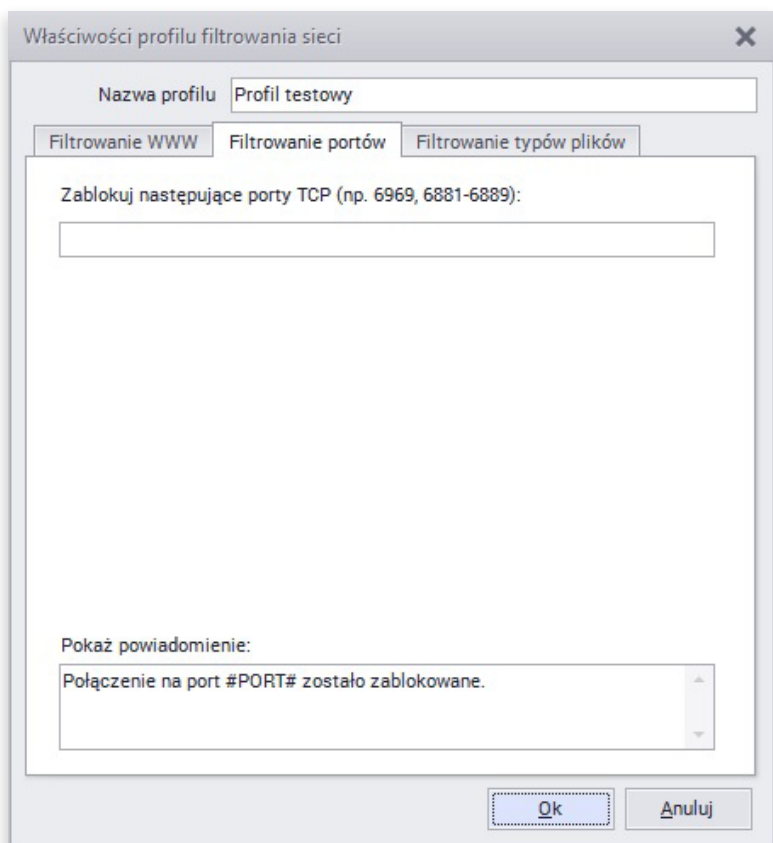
Właściwości profilu filtrowania sieci

Nazwa profilu Profil testowy

Filtrowanie WWW Filtrowanie portów Filtrowanie typów plików

Zablokuj następujące porty TCP (np. 6969, 6881-6889):

Pokaż powiadomienie:

Połączenie na port #PORT# zostało zablokowane.

Ok Anuluj